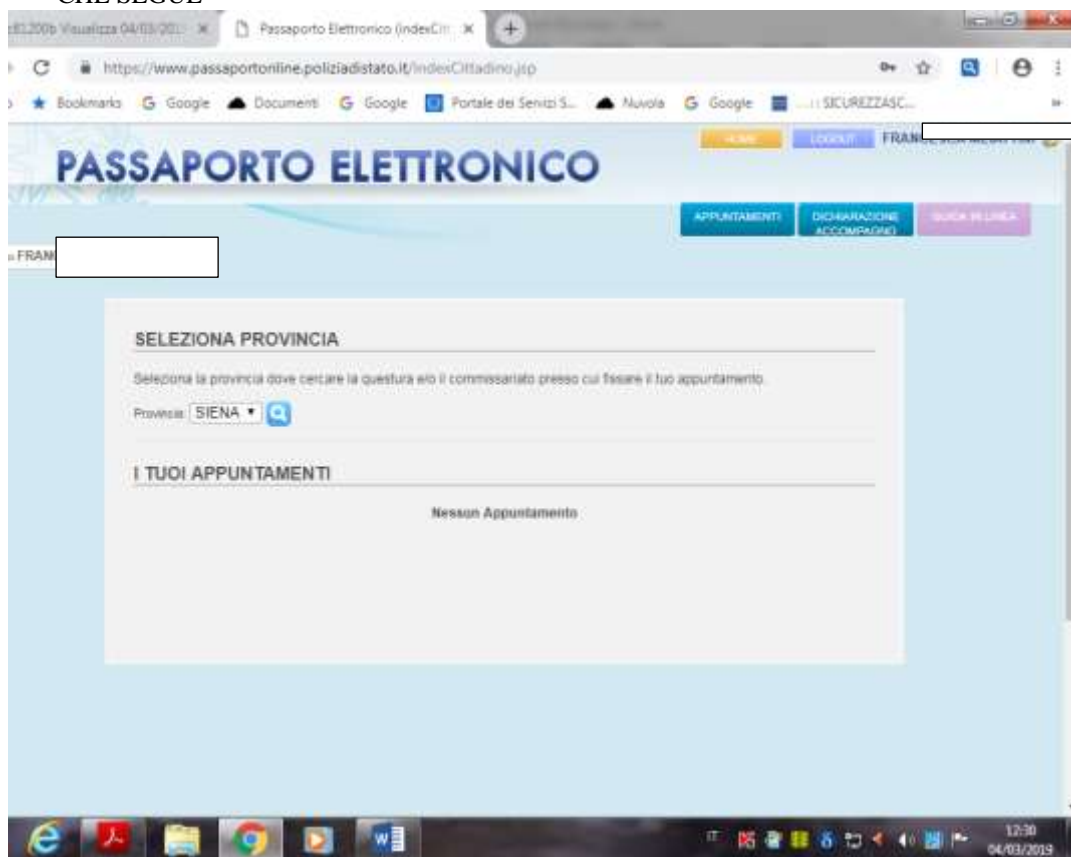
CHE SEGUE

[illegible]200b Visualizza 04/03/201 ×
Passaporto Elettronico (indexCit ×
https://www.passaportonline.poliziadistato.it/indexCittadino.jsp
Bookmarks Google Documenti Google Portale dei Servizi S... Nuvola Google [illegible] SICUREZZASC...

HOME LOGOUT FRAN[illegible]

PASSAPORTO ELETTRONICO

APPUNTAMENTI DICHIARAZIONE ACCOMPAGNO GUIDA IN LINEA

FRAN

SELEZIONA PROVINCIA

Seleziona la provincia dove cercare la questura e/o il commissariato presso cui fissare il tuo appuntamento.

Provincia: SIENA

I TUOI APPUNTAMENTI

Nessun Appuntamento

IT 12:30 04/03/2019